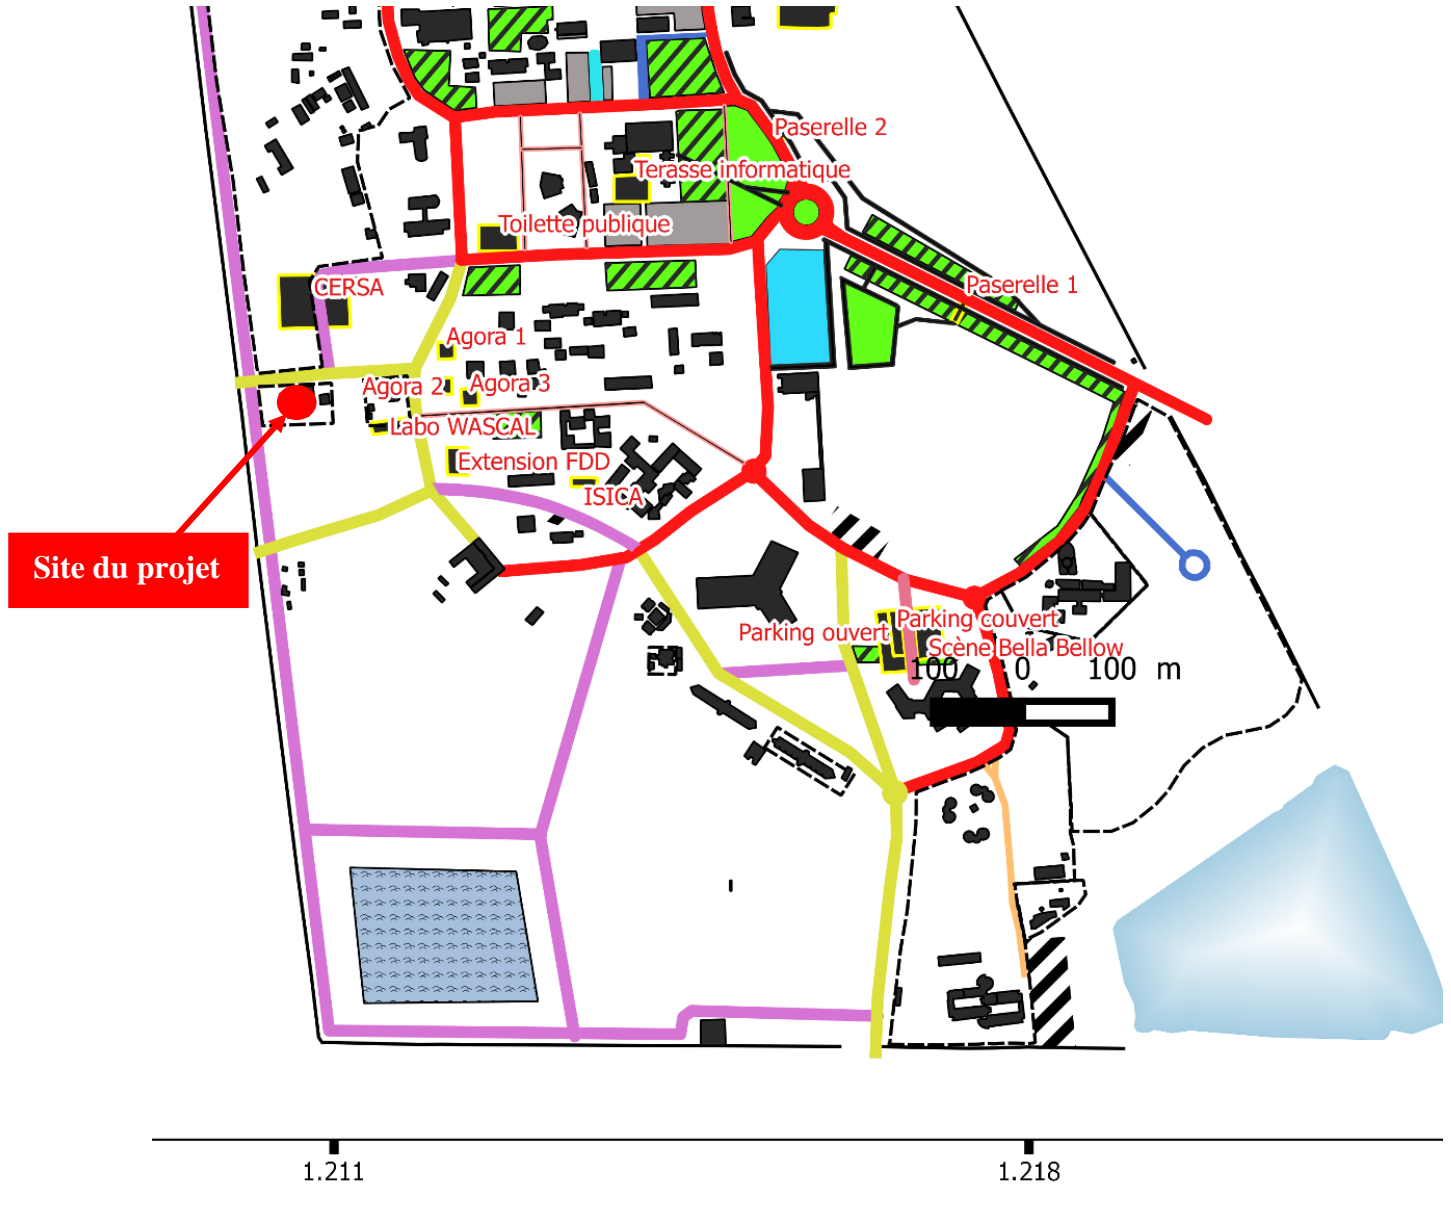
Paserelle 2

Terasse informatique

Toilette publique

Paserelle 1

CERSA

Agora 1

Agora 2

Agora 3

Labo WASCAL

Extension FDD

ISICA

Site du projet

Parking ouvert

Parking couvert

Scène Bella Bellow

100 0 100 m

1.211

1.218